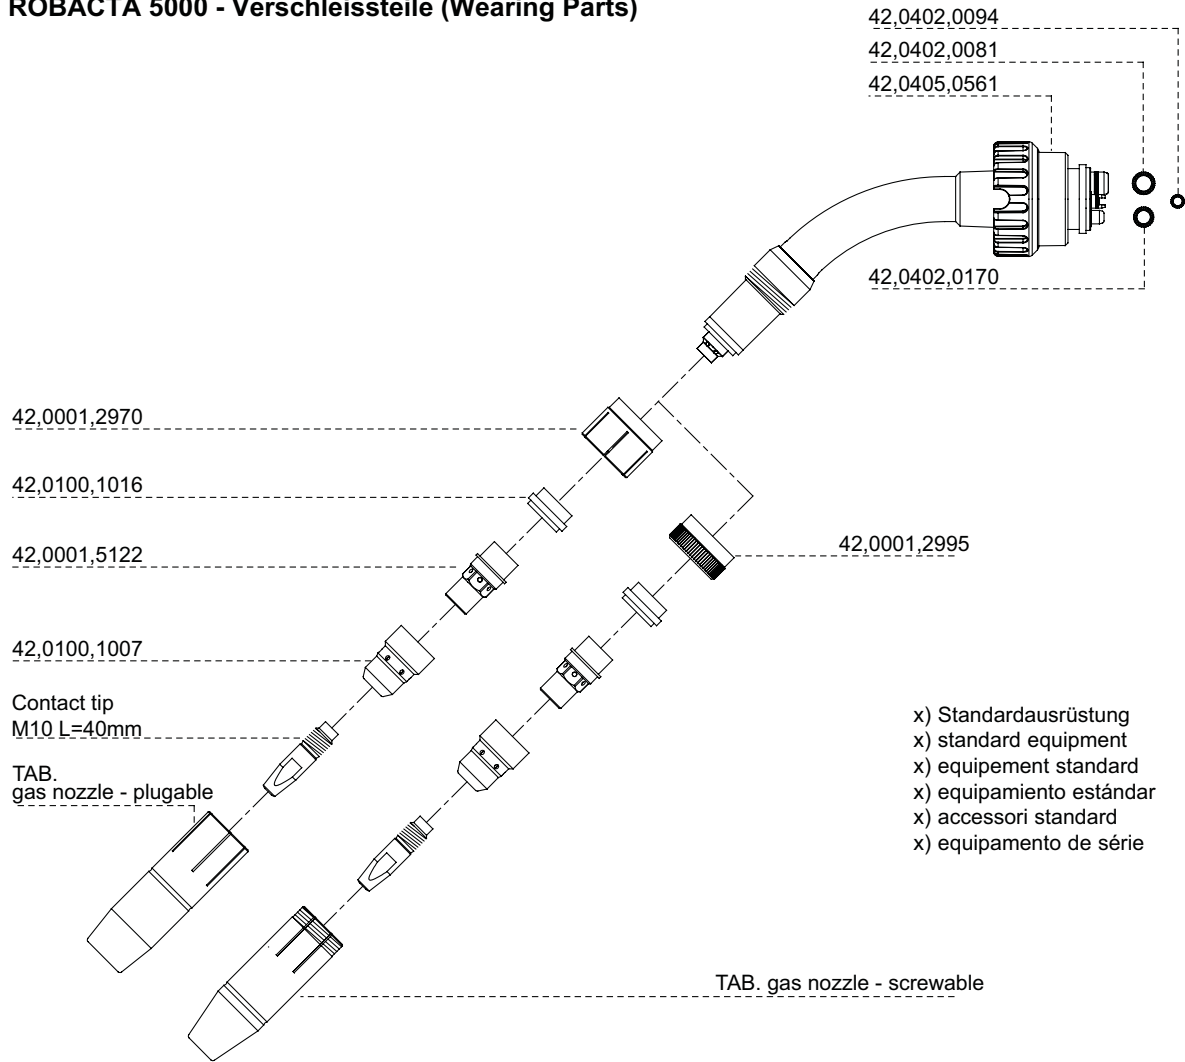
ROBACTA 5000 - Verschleissteile (Wearing Parts)

42,0402,0094
42,0402,0081
42,0405,0561
42,0402,0170

42,0001,2970
42,0100,1016
42,0001,5122
42,0001,2995
42,0100,1007

Contact tip
M10 L=40mm

TAB.
gas nozzle - plugable

x) Standardausrüstung
x) standard equipment
x) equipement standard
x) equipamiento estándar
x) accessori standard
x) equipamento de série

TAB. gas nozzle - screwable